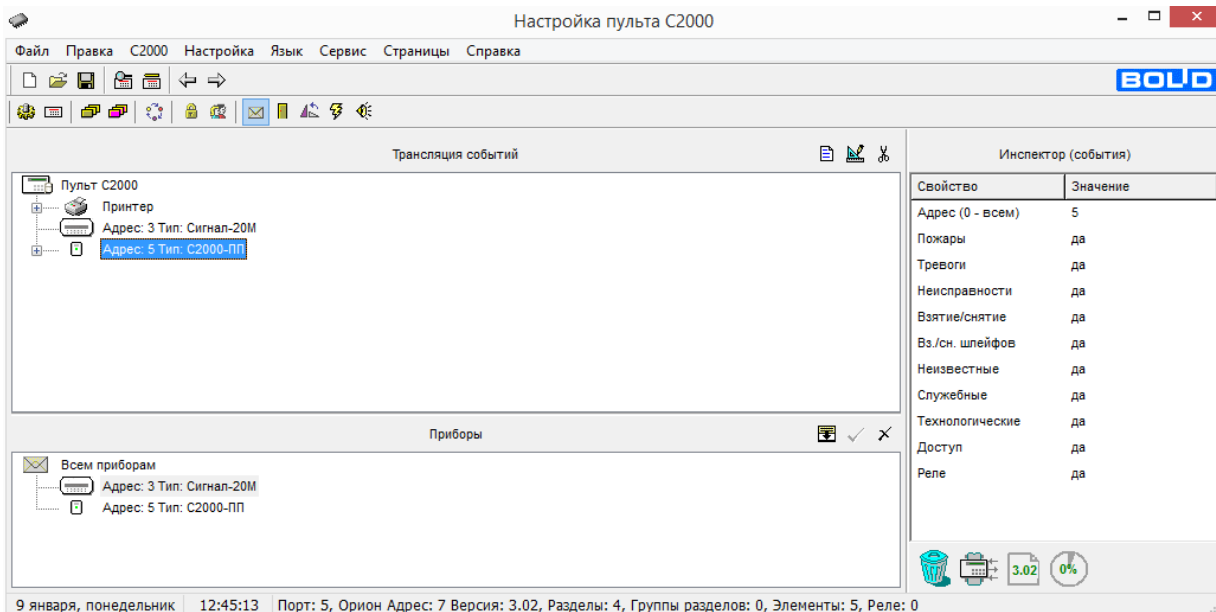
Настройка пульта С2000

Файл Правка С2000 Настройка Язык Сервис Страницы Справка

BOLID

Трансляция событий

Пульт С2000
Принтер
Адрес: 3 Тип: Сигнал-20М
Адрес: 5 Тип: С2000-ПП

Приборы

Всем приборам
Адрес: 3 Тип: Сигнал-20М
Адрес: 5 Тип: С2000-ПП

Инспектор (события)

| Свойство | Значение |
|---|---|
| Адрес (0 - всем) | 5 |
| Пожары | да |
| Тревоги | да |
| Неисправности | да |
| Взятие/снятие | да |
| Вз./сн. шлейфов | да |
| Неизвестные | да |
| Служебные | да |
| Технологические | да |
| Доступ | да |
| Реле | да |

3.02 0%

9 января, понедельник | 12:45:13 | Порт: 5, Орион Адрес: 7 Версия: 3.02, Разделы: 4, Группы разделов: 0, Элементы: 5, Реле: 0